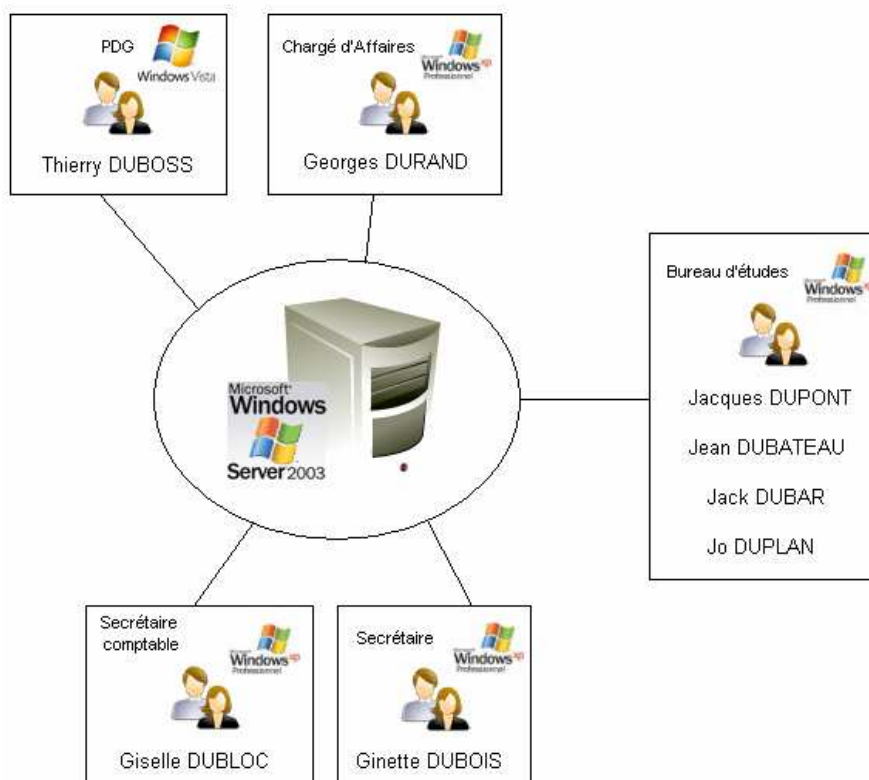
PDG
Windows Vista
Thierry DUBOSS

Chargé d'Affaires
Microsoft Windows XP Professionnel
Georges DURAND

Microsoft Windows Server 2003

Bureau d'études
Windows XP Professionnel
Jacques DUPONT
Jean DUBATEAU
Jack DUBAR
Jo DUPLAN

Secrétaire comptable
Microsoft Windows XP Professionnel
Giselle DUBLOC

Secrétaire
Microsoft Windows XP Professionnel
Ginette DUBOIS